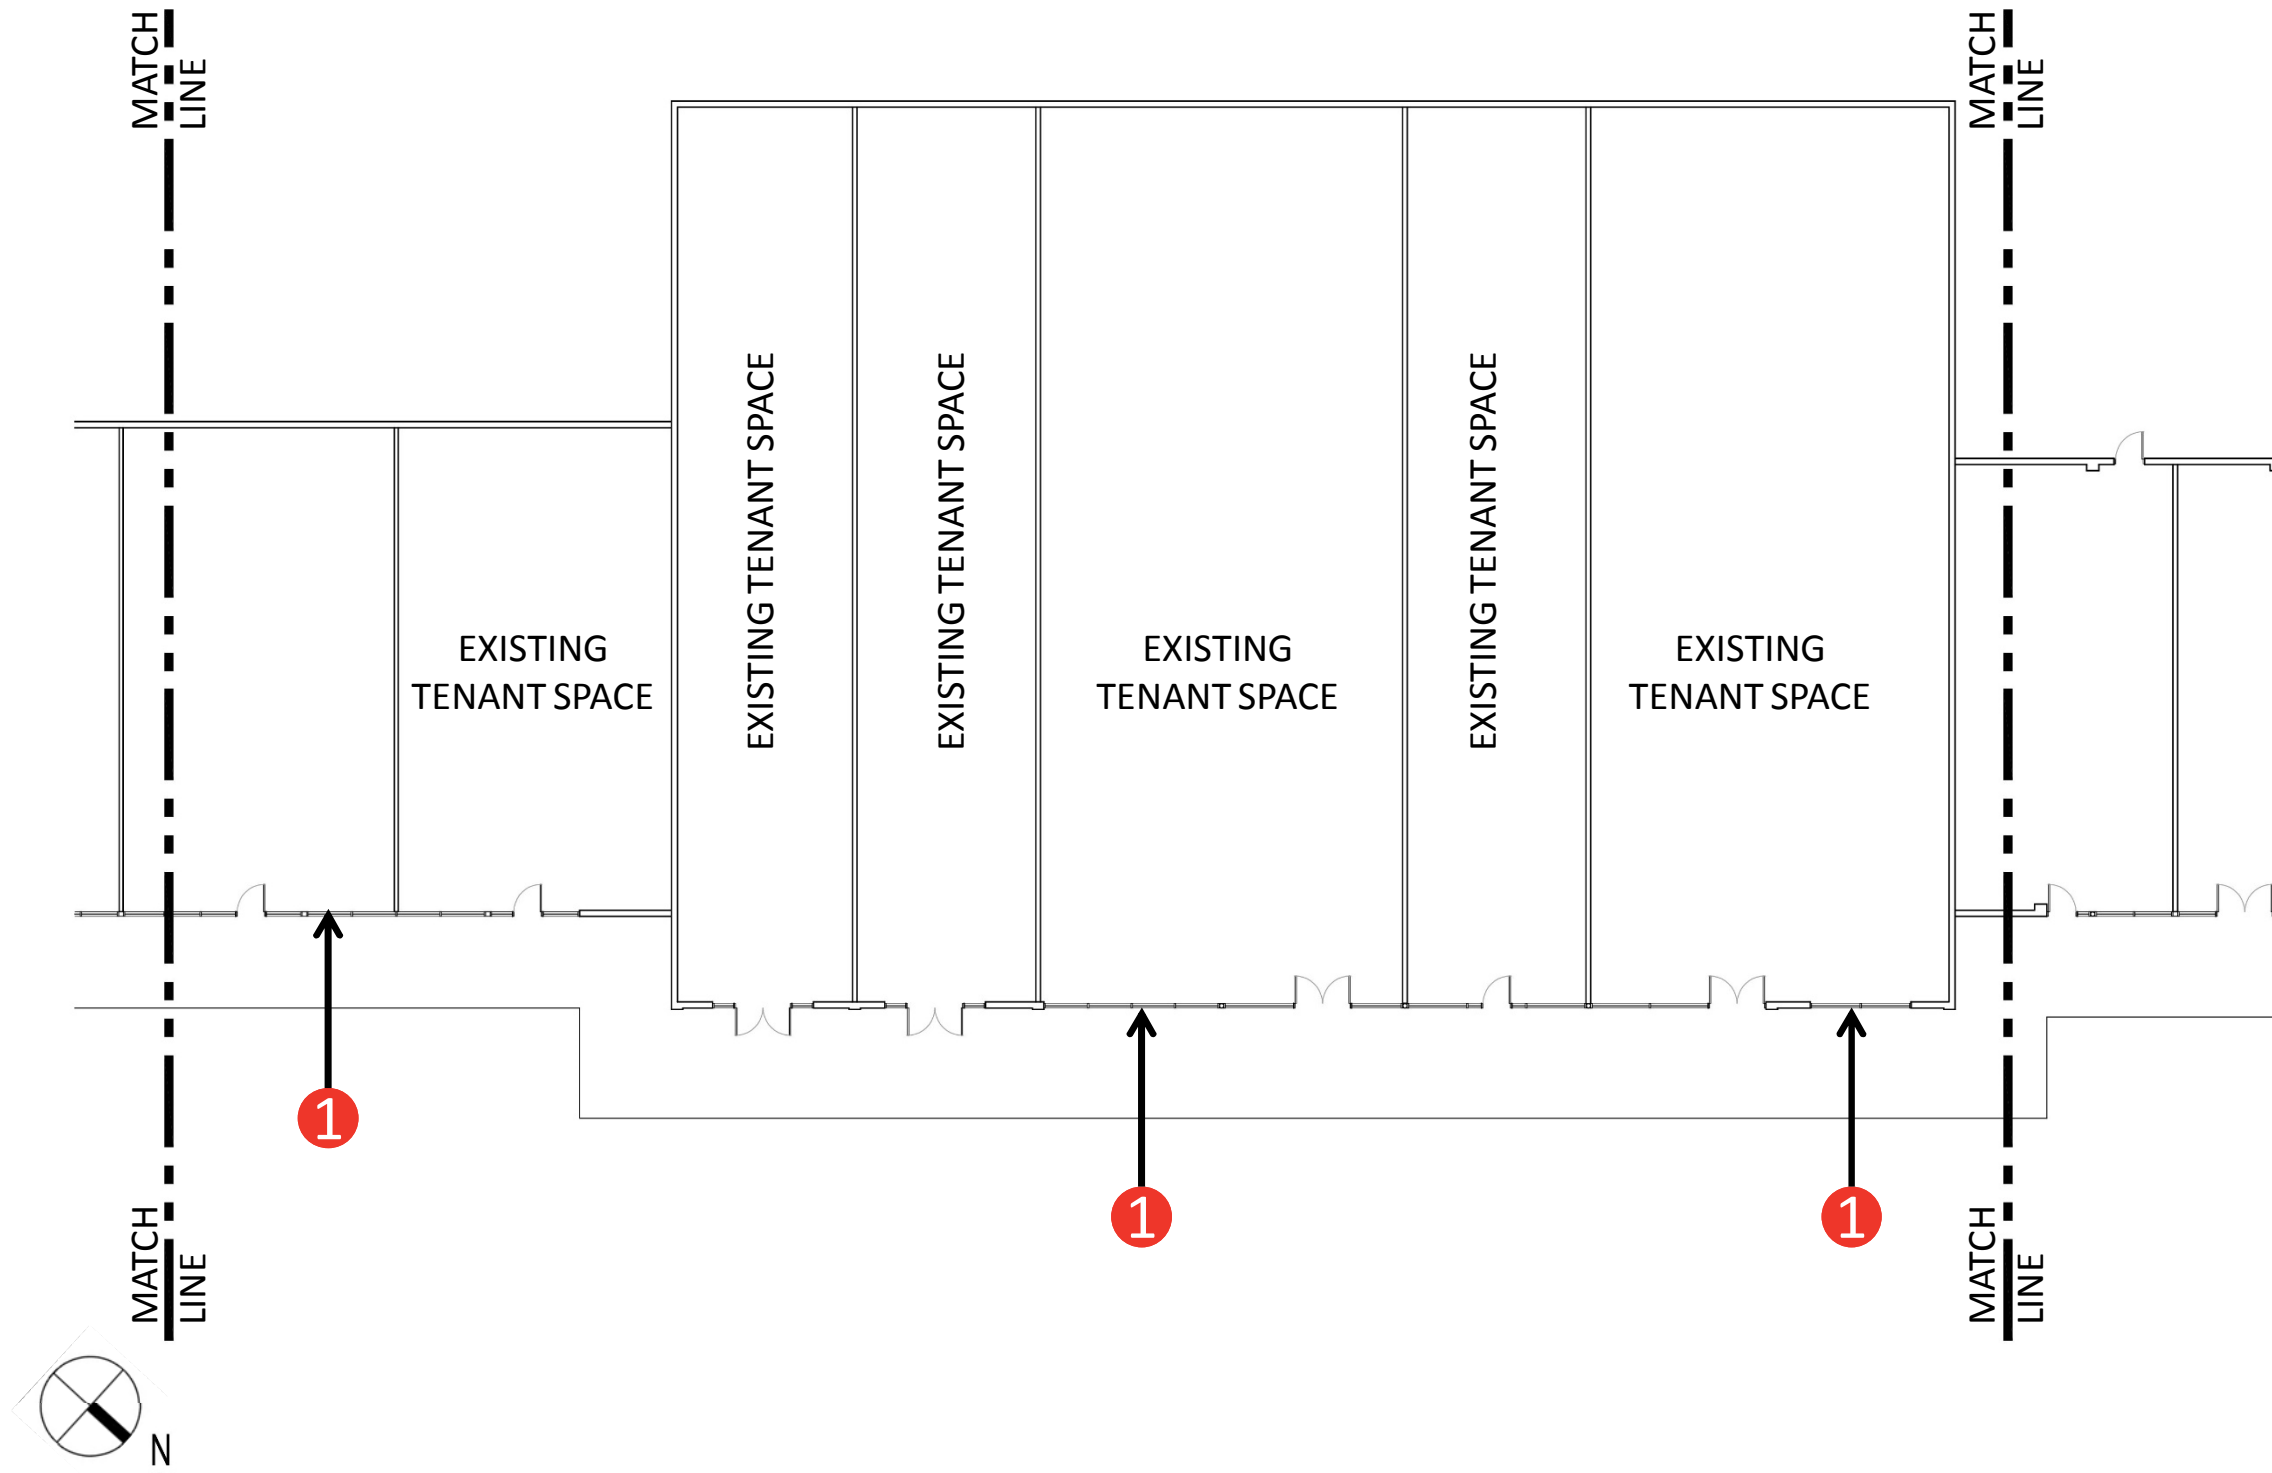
MATCH LINE

MATCH LINE

EXISTING TENANT SPACE

EXISTING TENANT SPACE

EXISTING TENANT SPACE

EXISTING TENANT SPACE

EXISTING TENANT SPACE

EXISTING TENANT SPACE

EXISTING TENANT SPACE

1

1

1

MATCH LINE

MATCH LINE

N